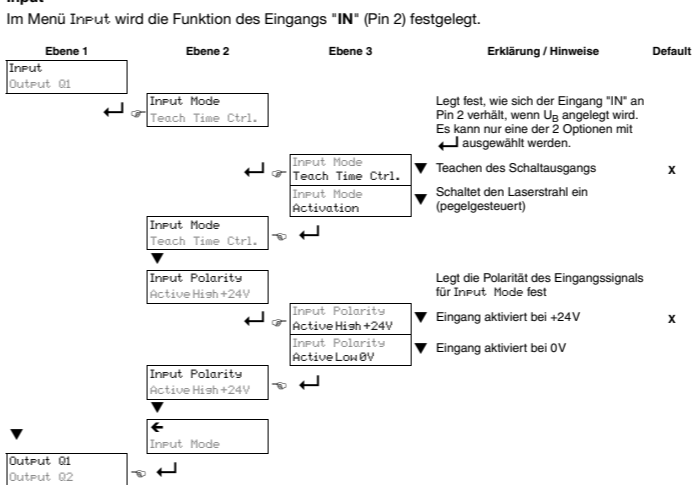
Input

Im Menü Input wird die Funktion des Eingangs "IN" (Pin 2) festgelegt.

| Ebene 1 | Ebene 2 | Ebene 3 | Erklärung / Hinweise | Default |
|---|---|---|---|---|
| Input<br>Output Q1 | | | | |
| | Input Mode<br>Teach Time Ctrl. | | Legt fest, wie sich der Eingang "IN" an Pin 2 verhält, wenn $U_B$ angelegt wird. Es kann nur eine der 2 Optionen mit ↵ ausgewählt werden. | |
| | | Input Mode<br>Teach Time Ctrl. | Teachen des Schaltausgangs | x |
| | | Input Mode<br>Activation | Schaltet den Laserstrahl ein (pegelgesteuert) | |
| | Input Mode<br>Teach Time Ctrl. | | | |
| | Input Polarity<br>Active High +24V | | Legt die Polarität des Eingangssignals für Input Mode fest | |
| | | Input Polarity<br>Active High +24V | Eingang aktiviert bei +24V | x |
| | | Input Polarity<br>Active Low 0V | Eingang aktiviert bei 0V | |
| | Input Polarity<br>Active High +24V | | | |
| | ←<br>Input Mode | | | |
| Output Q1<br>Output Q2 | | | | |